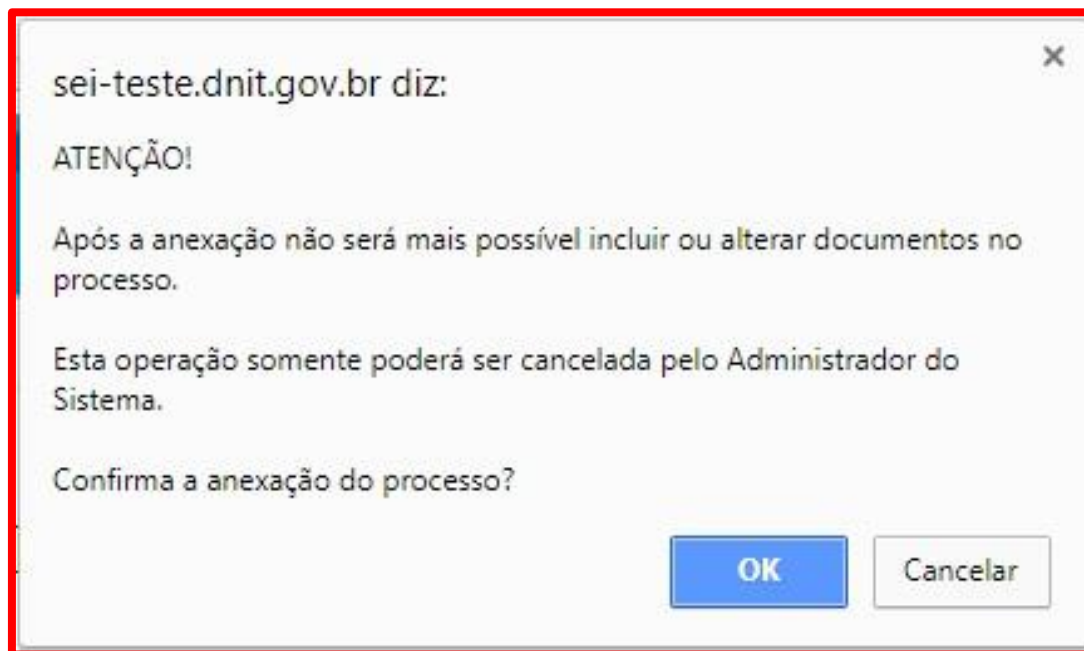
sei-teste.dnit.gov.br diz:

×

ATENÇÃO!

Após a anexação não será mais possível incluir ou alterar documentos no processo.

Esta operação somente poderá ser cancelada pelo Administrador do Sistema.

Confirma a anexação do processo?

OK

Cancelar